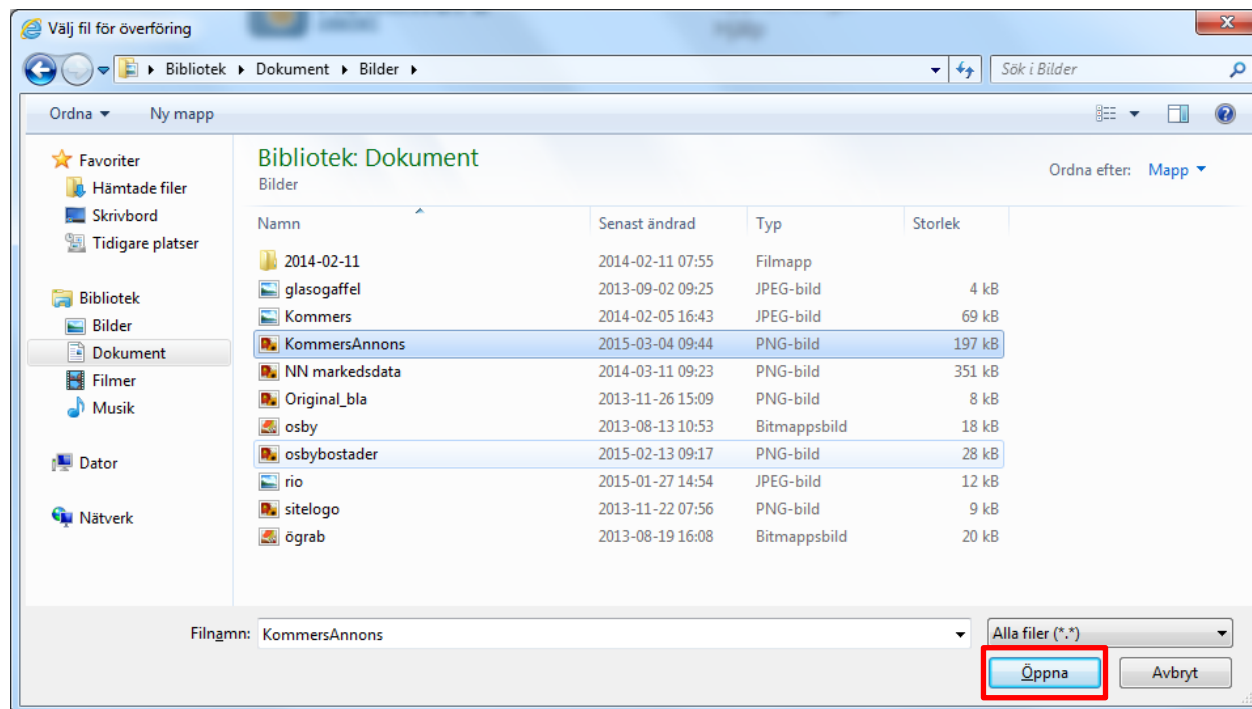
Välj fil för överföring

Bibliotek ▸ Dokument ▸ Bilder ▸

Sök i Bilder

Ordna ▾ Ny mapp

Favoriter
Hämtade filer
Skrivbord
Tidigare platser

Bibliotek
Bilder
Dokument
Filmer
Musik

Dator

Nätverk

Bibliotek: Dokument
Bilder

Ordna efter: Mapp ▾

| Namn | Senast ändrad | Typ | Storlek |
|---|---|---|---|
| 2014-02-11 | 2014-02-11 07:55 | Filmapp | |
| glasogaffel | 2013-09-02 09:25 | JPEG-bild | 4 kB |
| Kommers | 2014-02-05 16:43 | JPEG-bild | 69 kB |
| KommersAnnons | 2015-03-04 09:44 | PNG-bild | 197 kB |
| NN markedsdata | 2014-03-11 09:23 | PNG-bild | 351 kB |
| Original_bla | 2013-11-26 15:09 | PNG-bild | 8 kB |
| osby | 2013-08-13 10:53 | Bitmappsbild | 18 kB |
| osbybostader | 2015-02-13 09:17 | PNG-bild | 28 kB |
| rio | 2015-01-27 14:54 | JPEG-bild | 12 kB |
| sitelogo | 2013-11-22 07:56 | PNG-bild | 9 kB |
| ögrab | 2013-08-19 16:08 | Bitmappsbild | 20 kB |

Filnamn: KommersAnnons

Alla filer (*.*)

Öppna Avbryt